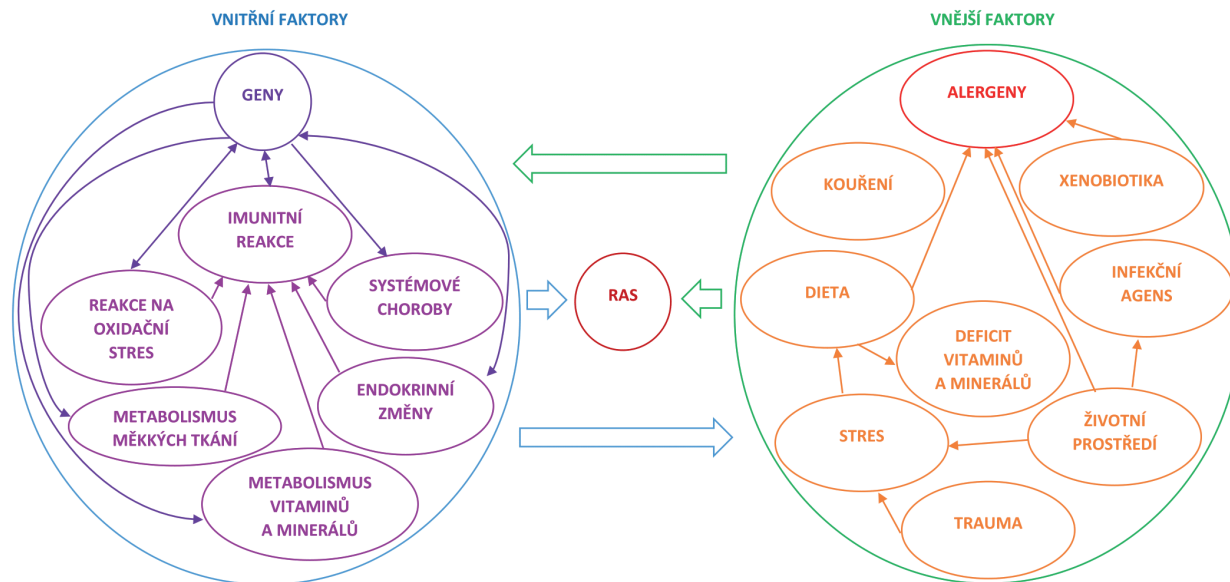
VNITŘNÍ FAKTORY

GENY

IMUNITNÍ REAKCE

REAKCE NA OXIDAČNÍ STRES

SYSTÉMOVÉ CHOROBY

ENDOKRINNÍ ZMĚNY

METABOLISMUS MĚKKÝCH TKÁNÍ

METABOLISMUS VITAMINŮ A MINERÁLŮ

RAS

VNĚJŠÍ FAKTORY

ALERGENY

KOUŘENÍ

XENOBIOTIKA

DIETA

INFEKČNÍ AGENS

DEFICIT VITAMINŮ A MINERÁLŮ

STRES

ŽIVOTNÍ PROSTŘEDÍ

TRAUMA